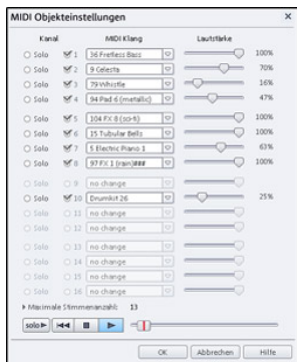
MIDI Objekteinstellungen

Kanal | MIDI Klang | Lautstärke

| Kanal | | MIDI Klang | Lautstärke |
|---|---|---|---|
| Solo | 1 | 36 Fretless Bass | 100% |
| Solo | 2 | 9 Celesta | 70% |
| Solo | 3 | 79 Whistle | 16% |
| Solo | 4 | 94 Pad 6 (metallic) | 47% |
| Solo | 5 | 104 FX 8 (sci-fi) | 100% |
| Solo | 6 | 15 Tubular Bells | 100% |
| Solo | 7 | 5 Electric Piano 1 | 63% |
| Solo | 8 | 97 FX 1 (rain)### | 100% |
| Solo | 9 | no change | |
| Solo | 10 | Drumkit 26 | 25% |
| Solo | 11 | no change | |
| Solo | 12 | no change | |
| Solo | 13 | no change | |
| Solo | 14 | no change | |
| Solo | 15 | no change | |
| Solo | 16 | no change | |

Maximale Stimmenanzahl: 13

solo

OK | Abbrechen | Hilfe